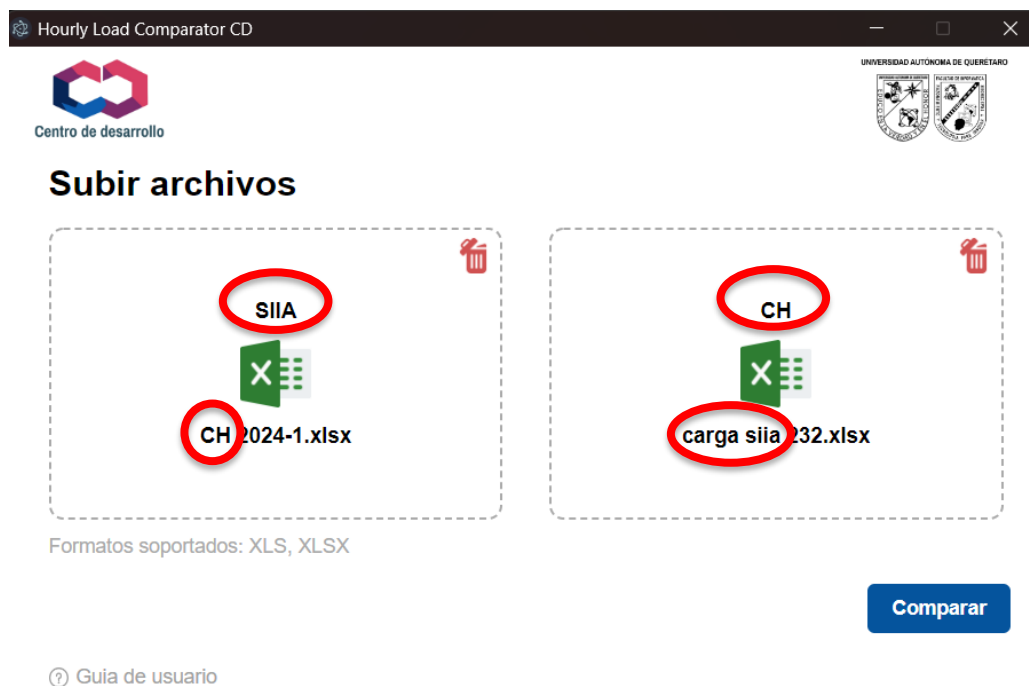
Hourly Load Comparator CD

Centro de desarrollo

UNIVERSIDAD AUTÓNOMA DE QUERÉTARO

Subir archivos

SIIA

CH 2024-1.xlsx

CH

carga siia 232.xlsx

Formatos soportados: XLS, XLSX

Comparar

Guia de usuario